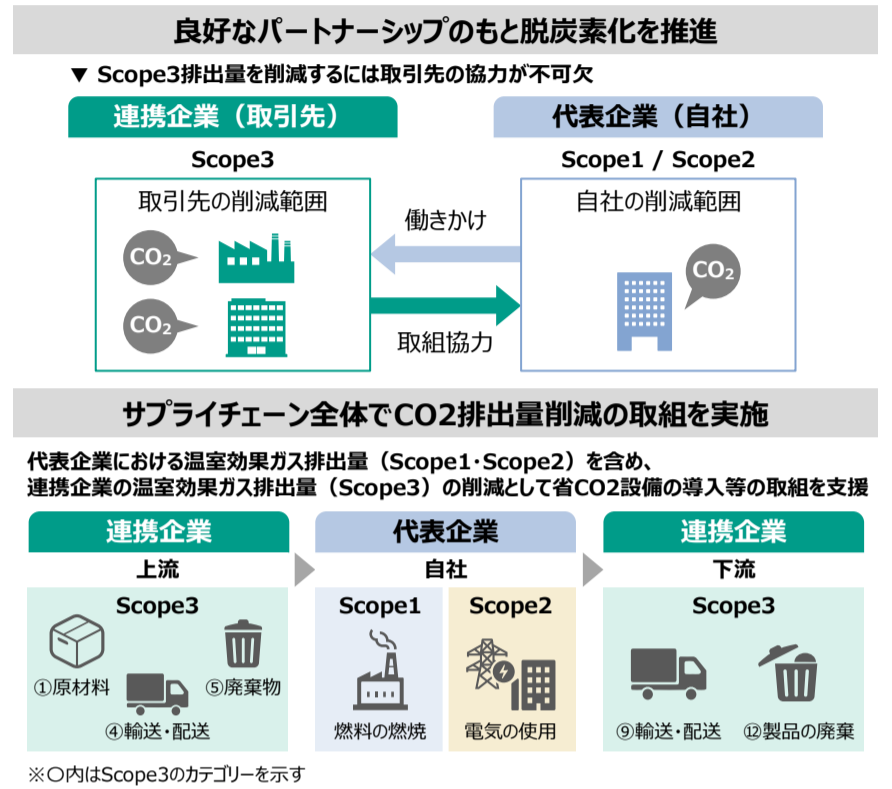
良好なパートナーシップのもと脱炭素化を推進

▼ Scope3排出量を削減するには取引先の協力が不可欠

連携企業（取引先）

Scope3

取引先の削減範囲

$CO_2$

$CO_2$

代表企業（自社）

Scope1 / Scope2

自社の削減範囲

$CO_2$

働きかけ

取組協力

サプライチェーン全体でCO2排出量削減の取組を実施

代表企業における温室効果ガス排出量（Scope1･Scope2）を含め、連携企業の温室効果ガス排出量（Scope3）の削減として省CO2設備の導入等の取組を支援

連携企業

上流

Scope3

①原材料

⑤廃棄物

④輸送･配送

代表企業

自社

Scope1

燃料の燃焼

Scope2

電気の使用

連携企業

下流

Scope3

⑨輸送･配送

⑫製品の廃棄

※○内はScope3のカテゴリーを示す